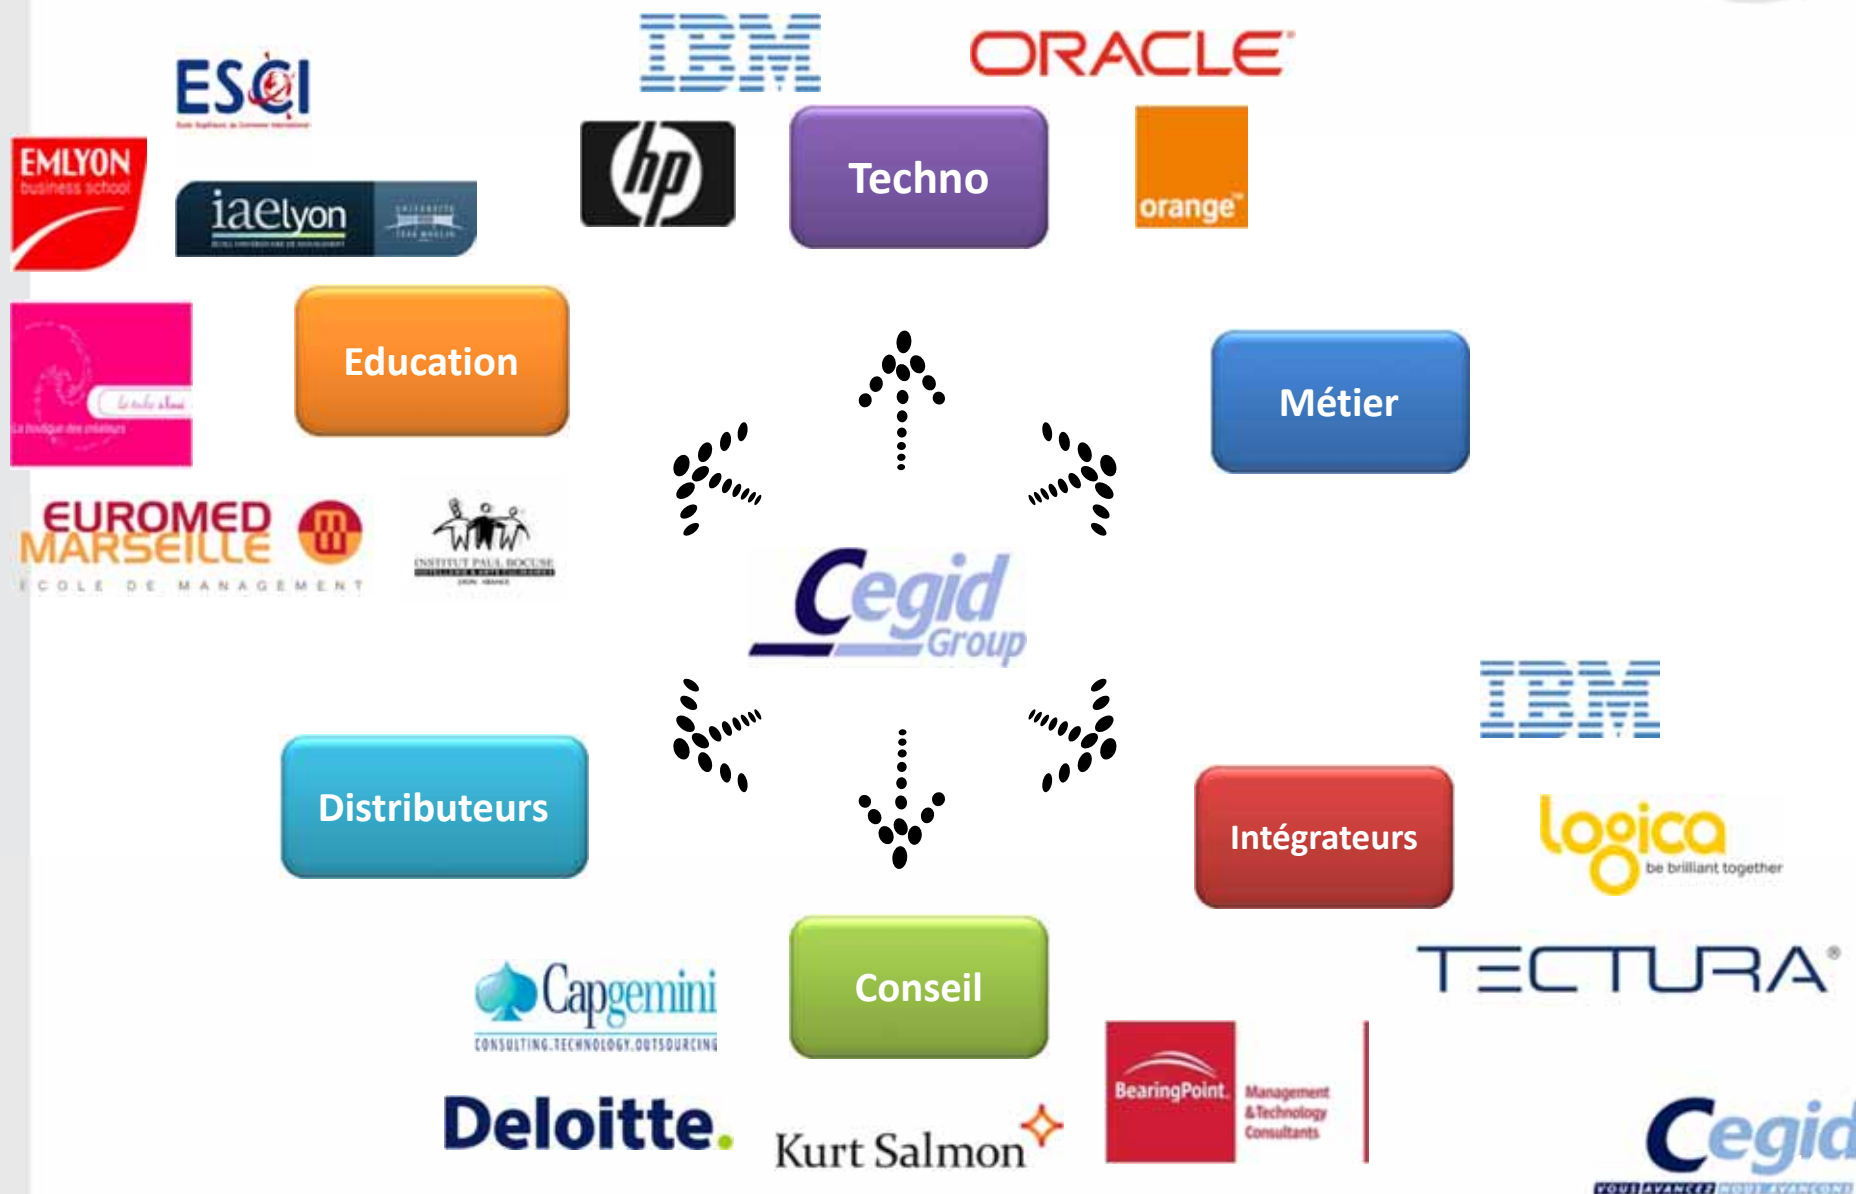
ESCI

IBM

ORACLE

EMLYON business school

iaelyon

hp

Techno

orange

Education

Métier

La boutique des créateurs

EUROMED MARSEILLE ECOLE DE MANAGEMENT

INSTITUT PAUL BOCUSE

Cegid Group

IBM

Distributeurs

Intégrateurs

logica be brilliant together

Conseil

TECTURA®

Capgemini CONSULTING.TECHNOLOGY.OUTSOURCING

BearingPoint. Management & Technology Consultants

Deloitte.

Kurt Salmon

Cegid